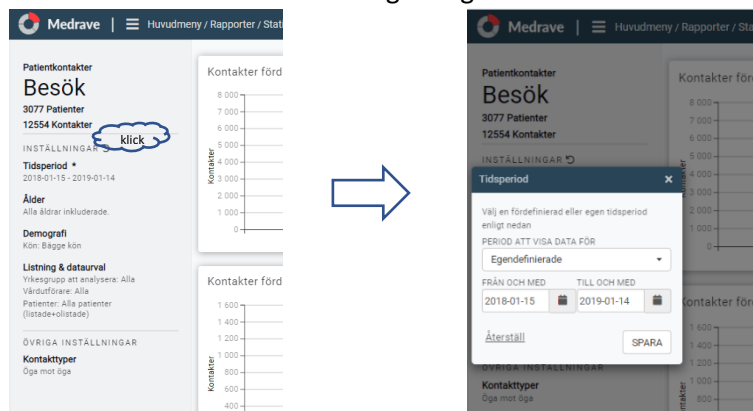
Medrave | ☰ Huvudmeny / Rapporter / Stat

Patientkontakter
Besök
3077 Patienter
12554 Kontakter

klick

INSTÄLLNINGAR

Tidsperiod *
2018-01-15 - 2019-01-14

Ålder
Alla åldrar inkluderade.

Demografi
Kön: Bägge kön

Listning & dataurval
Yrkesgrupp att analysera: Alla
Vårdutförare: Alla
Patienter: Alla patienter (listade+olistade)

ÖVRIGA INSTÄLLNINGAR

Kontakttyper
Öga mot öga

Kontakter förd

| 8 000 |
| 7 000 |
| 6 000 |
| 5 000 |
| 4 000 |
| 3 000 |
| 2 000 |
| 1 000 |
| 0 |

Kontakter

Kontakter förd

| 1 600 |
| 1 400 |
| 1 200 |
| 1 000 |
| 800 |
| 600 |
| 400 |

Kontakter

Medrave | ☰ Huvudmeny / Rapporter / Stat

Patientkontakter
Besök
3077 Patienter
12554 Kontakter

INSTÄLLNINGAR

Tidsperiod ×

Välj en fördefinierad eller egen tidsperiod enligt nedan

PERIOD ATT VISA DATA FÖR
Egendefinierade

FRÅN OCH MED
2018-01-15

TILL OCH MED
2019-01-14

Återställ

SPARA

ÖVRIGA INSTÄLLNINGAR

Kontakttyper
Öga mot öga

Kontakter förd
Kontakter förd

Kontakter